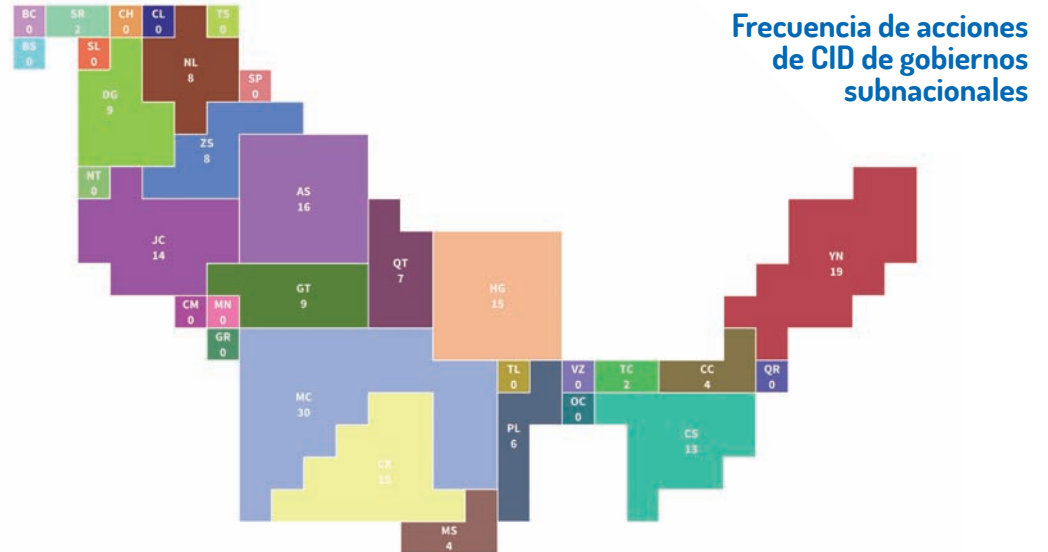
Frecuencia de acciones de CID de gobiernos subnacionales

BC 0
SR 2
CH 0
CL 0
TS 0
BS 0
SL 0
NL 8
SP 0
DG 9
ZS 8
NT 0
AS 16
JC 14
QT 7
HG 15
YN 19
GT 9
CM 0
MN 0
GR 0
TL 0
VZ 0
TC 2
CC 4
QR 0
MC 30
OC 0
PL 6
CS 13
CX 15
MS 4